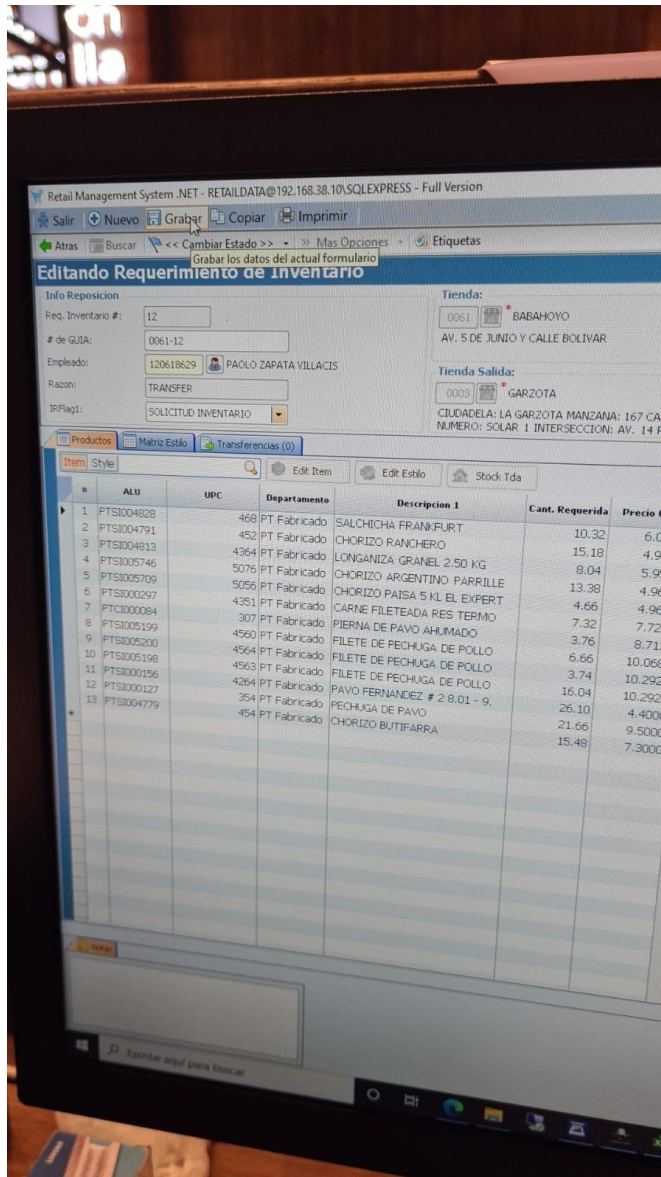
Retail Management System .NET - RETAILDATA@192.168.38.10\SQLEXPRESS - Full Version

Salir Nuevo Grabar Copiar Imprimir

Atras Buscar << Cambiar Estado >> Mas Opciones Etiquetas

Grabar los datos del actual formulario

Editando Requerimiento de Inventario

Info Reposicion

Req. Inventario #: 12

# de GUIA: 0061-12

Empleado: 120618629 PAOLO ZAPATA VILLACIS

Razon: TRANSFER

IRFlag1: SOLICITUD INVENTARIO

Tienda:

0061 * BABAHOYO

AV. 5 DE JUNIO Y CALLE BOLIVAR

Tienda Salida:

0003 * GARZOTA

CIUDADELA: LA GARZOTA MANZANA: 167 CA

NUMERO: SOLAR 1 INTERSECCION: AV. 14 F

Productos Matriz Estilo Transferencias (0)

Item Style Edit Item Edit Estilo Stock Tda

| # | ALU | UPC | Departamento | Descripcion 1 | Cant. Requerida | Precio |
|---|---|---|---|---|---|---|
| 1 | PTSI004828 | 468 | PT Fabricado | SALCHICHA FRANKFURT | 10.32 | 6.0 |
| 2 | PTSI004791 | 452 | PT Fabricado | CHORIZO RANCHERO | 15.18 | 4.9 |
| 3 | PTSI004813 | 4364 | PT Fabricado | LONGANIZA GRANEL 2.50 KG | 8.04 | 5.9 |
| 4 | PTSI005746 | 5076 | PT Fabricado | CHORIZO ARGENTINO PARRILLE | 13.38 | 4.9 |
| 5 | PTSI005709 | 5056 | PT Fabricado | CHORIZO PAISA 5 KL EL EXPERT | 4.66 | 4.9 |
| 6 | PTSI000297 | 4351 | PT Fabricado | CARNE FILETEADA RES TERMO | 7.32 | 7.72 |
| 7 | PTCI000084 | 307 | PT Fabricado | PIERNA DE PAVO AHUMADO | 3.76 | 8.71 |
| 8 | PTSI005199 | 4560 | PT Fabricado | FILETE DE PECHUGA DE POLLO | 6.66 | 10.06 |
| 9 | PTSI005200 | 4564 | PT Fabricado | FILETE DE PECHUGA DE POLLO | 3.74 | 10.292 |
| 10 | PTSI005198 | 4563 | PT Fabricado | FILETE DE PECHUGA DE POLLO | 16.04 | 10.292 |
| 11 | PTSI000156 | 4264 | PT Fabricado | PAVO FERNANDEZ # 2 8.01 - 9. | 26.10 | 4.400 |
| 12 | PTSI000127 | 354 | PT Fabricado | PECHUGA DE PAVO | 21.66 | 9.500 |
| 13 | PTSI004779 | 454 | PT Fabricado | CHORIZO BUTIFARRA | 15.48 | 7.300 |

Notas

Escribe aquí para buscar